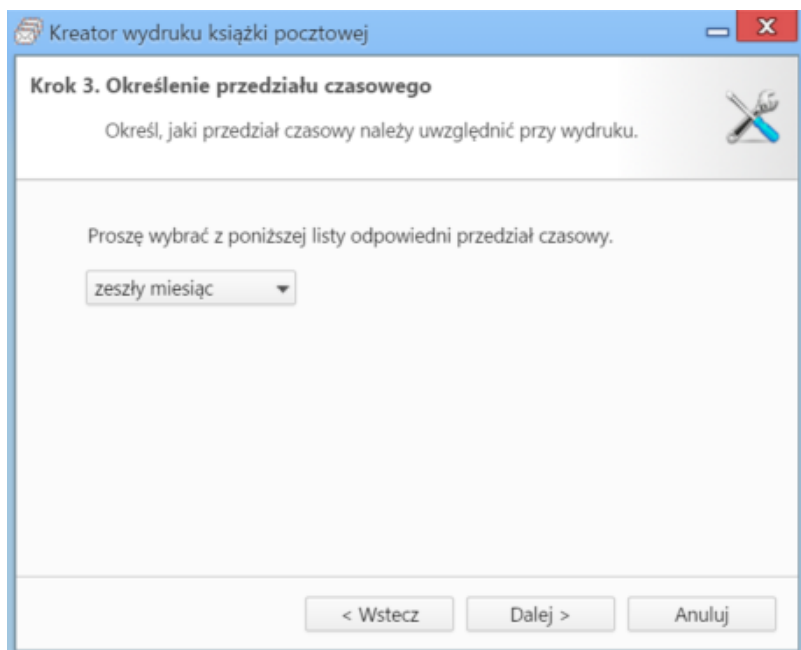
Kreator wydruku książki pocztowej

Krok 3. Określenie przedziału czasowego

Określ, jaki przedział czasowy należy uwzględnić przy wydruku.

Proszę wybrać z poniższej listy odpowiedni przedział czasowy.

zeszły miesiąc

< Wstecz

Dalej >

Anuluj